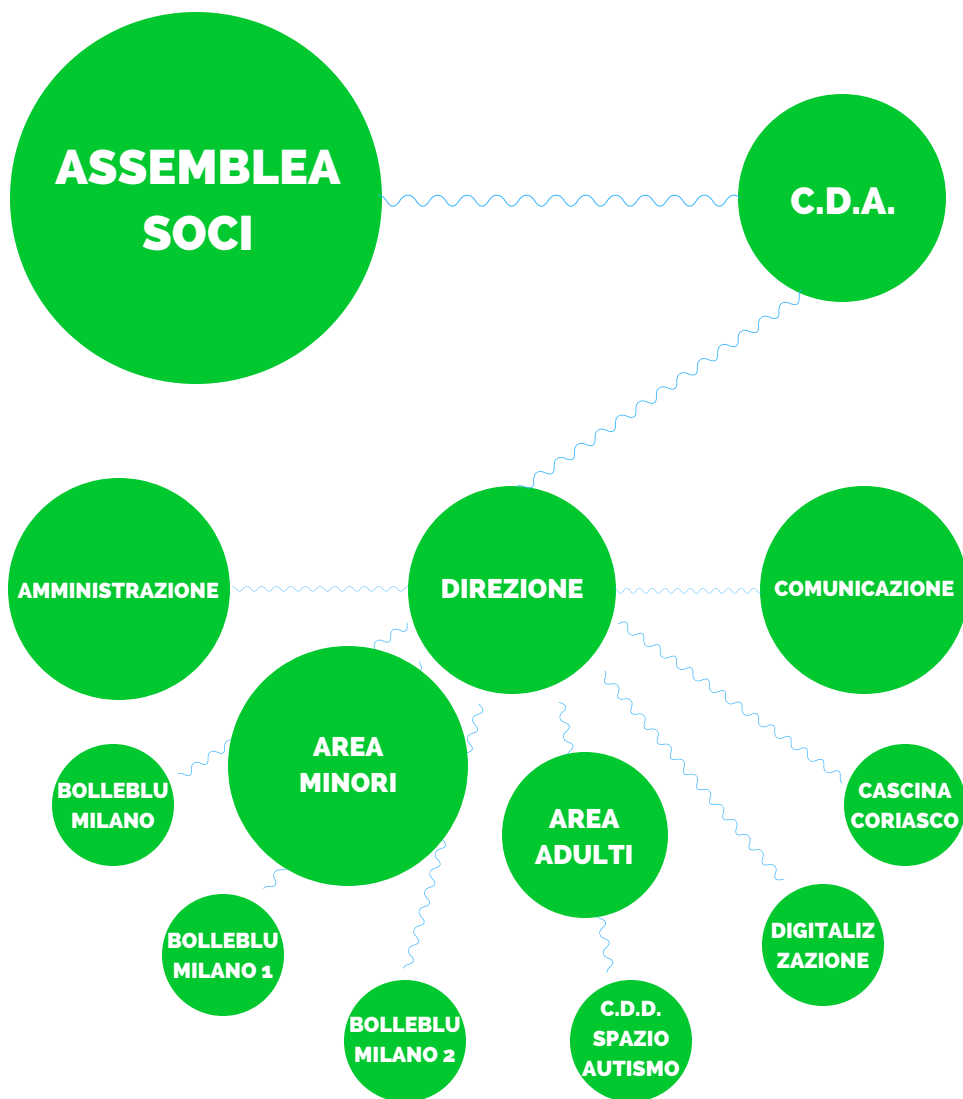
ASSEMBLEA SOCI

C.D.A.

AMMINISTRAZIONE

DIREZIONE

COMUNICAZIONE

AREA MINORI

BOLLEBLU MILANO

AREA ADULTI

CASCINA CORIASCO

BOLLEBLU MILANO 1

DIGITALIZ ZAZIONE

BOLLEBLU MILANO 2

C.D.D. SPAZIO AUTISMO